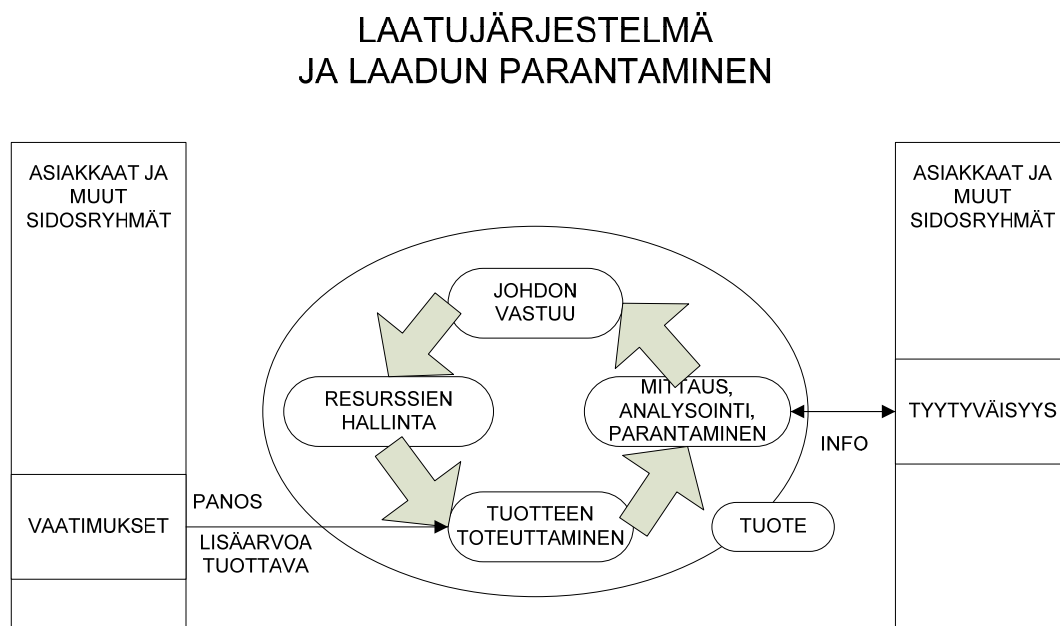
LAATUJÄRJESTELMÄ
JA LAADUN PARANTAMINEN

ASIAKKAAT JA MUUT SIDOSRYHMÄT

VAATIMUKSET

PANOS

LISÄARVOA TUOTTAVA

JOHDON VASTUU

RESURSSIEN HALLINTA

MITTAUS, ANALYSOINTI, PARANTAMINEN

TUOTTEEN TOTEUTTAMINEN

TUOTE

INFO

ASIAKKAAT JA MUUT SIDOSRYHMÄT

TYYTYVÄISYYS